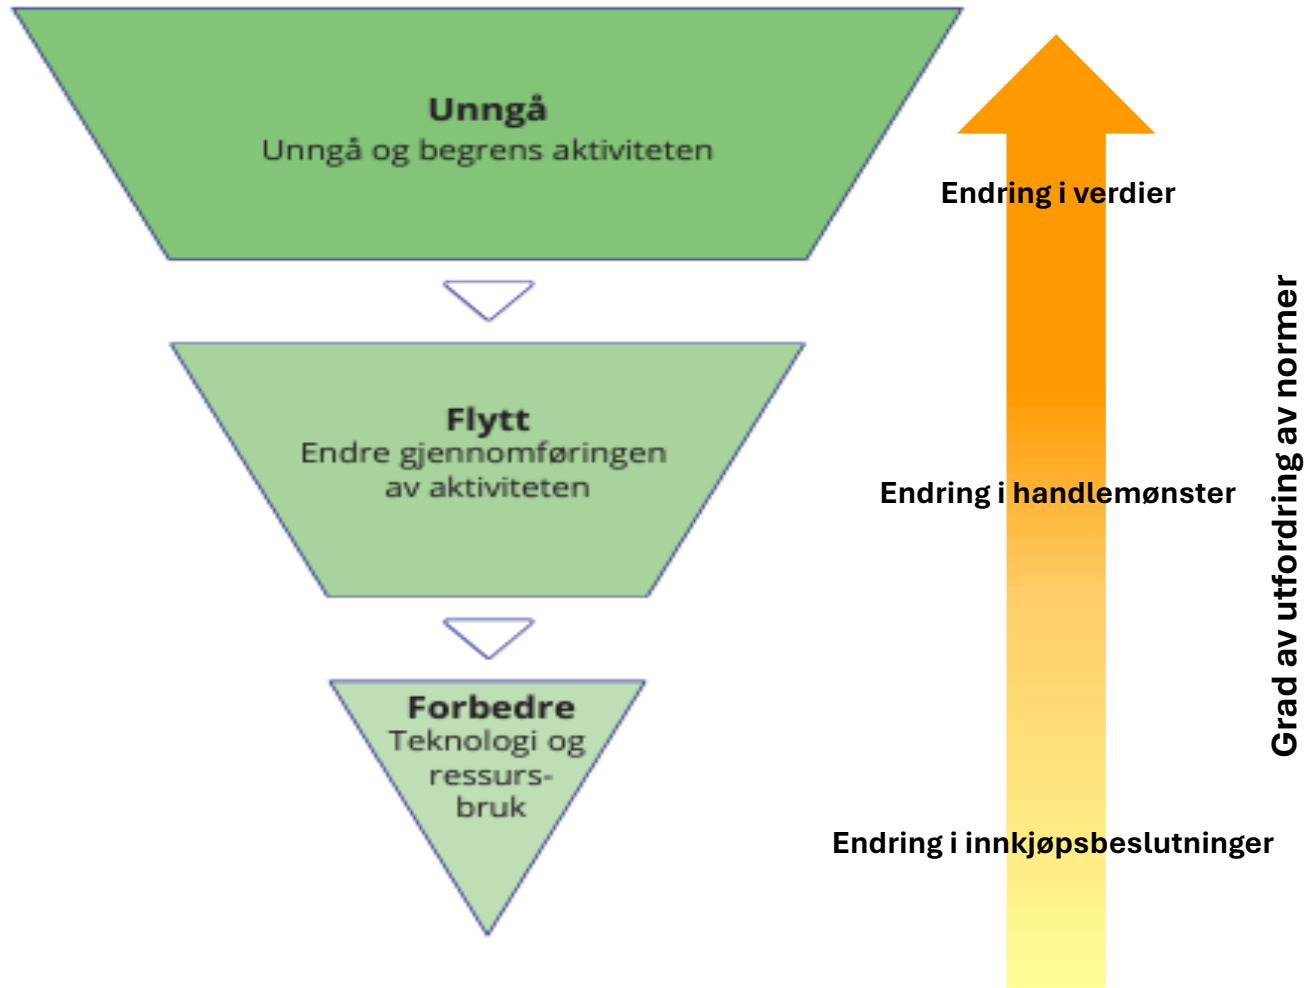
Unngå
Unngå og begrens aktiviteten

Flytt
Endre gjennomføringen av aktiviteten

Forbedre
Teknologi og ressursbruk

Endring i verdier

Endring i handlemønster

Endring i innkjøpsbeslutninger

Grad av utfordring av normer